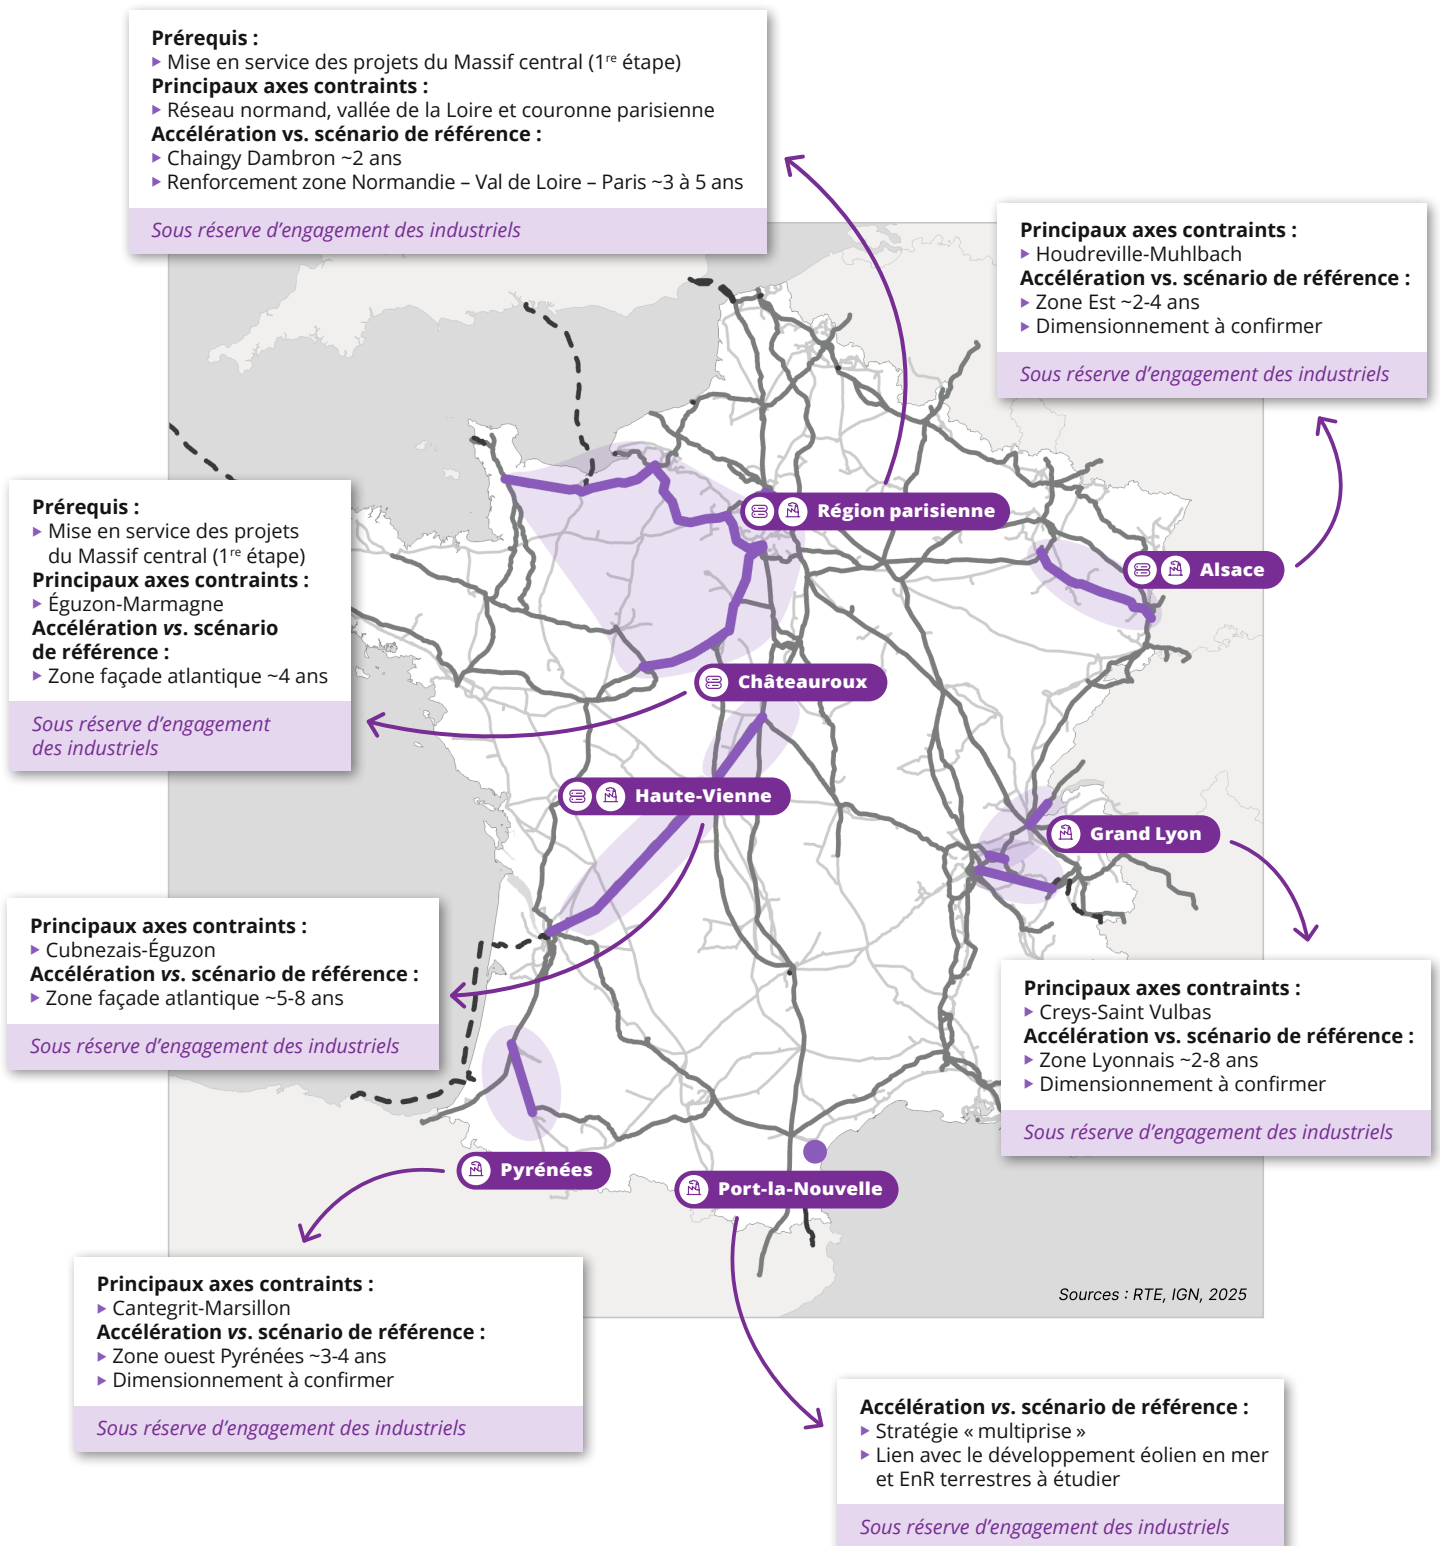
**Prérequis :**
▸ Mise en service des projets du Massif central ($1^{re}$ étape)
**Principaux axes contraints :**
▸ Réseau normand, vallée de la Loire et couronne parisienne
**Accélération vs. scénario de référence :**
▸ Chaingy Dambron ~2 ans
▸ Renforcement zone Normandie – Val de Loire – Paris ~3 à 5 ans

*Sous réserve d'engagement des industriels*

**Principaux axes contraints :**
▸ Houdreville-Muhlbach
**Accélération vs. scénario de référence :**
▸ Zone Est ~2-4 ans
▸ Dimensionnement à confirmer

*Sous réserve d'engagement des industriels*

**Prérequis :**
▸ Mise en service des projets du Massif central ($1^{re}$ étape)
**Principaux axes contraints :**
▸ Éguzon-Marmagne
**Accélération *vs.* scénario de référence :**
▸ Zone façade atlantique ~4 ans

*Sous réserve d'engagement des industriels*

Région parisienne

Alsace

Châteauroux

Haute-Vienne

Grand Lyon

**Principaux axes contraints :**
▸ Cubnezais-Éguzon
**Accélération *vs.* scénario de référence :**
▸ Zone façade atlantique ~5-8 ans

*Sous réserve d'engagement des industriels*

**Principaux axes contraints :**
▸ Creys-Saint Vulbas
**Accélération vs. scénario de référence :**
▸ Zone Lyonnais ~2-8 ans
▸ Dimensionnement à confirmer

*Sous réserve d'engagement des industriels*

Pyrénées

Port-la-Nouvelle

Sources : RTE, IGN, 2025

**Principaux axes contraints :**
▸ Cantegrit-Marsillon
**Accélération *vs.* scénario de référence :**
▸ Zone ouest Pyrénées ~3-4 ans
▸ Dimensionnement à confirmer

*Sous réserve d'engagement des industriels*

**Accélération *vs.* scénario de référence :**
▸ Stratégie « multiprise »
▸ Lien avec le développement éolien en mer et EnR terrestres à étudier

*Sous réserve d'engagement des industriels*